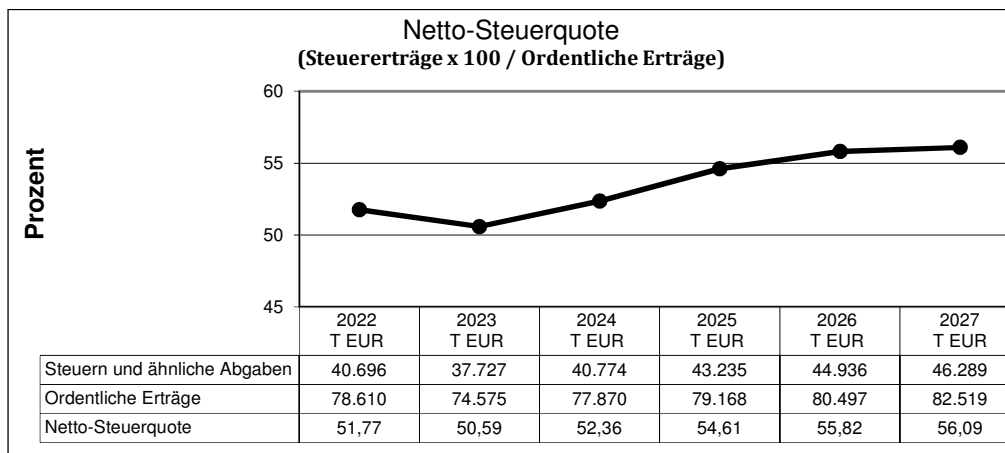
Netto-Steuerquote
(Steuererträge x 100 / Ordentliche Erträge)

Prozent

60
55
50
45

| | 2022 T EUR | 2023 T EUR | 2024 T EUR | 2025 T EUR | 2026 T EUR | 2027 T EUR |
|---|---|---|---|---|---|---|
| Steuern und ähnliche Abgaben | 40.696 | 37.727 | 40.774 | 43.235 | 44.936 | 46.289 |
| Ordentliche Erträge | 78.610 | 74.575 | 77.870 | 79.168 | 80.497 | 82.519 |
| Netto-Steuerquote | 51,77 | 50,59 | 52,36 | 54,61 | 55,82 | 56,09 |